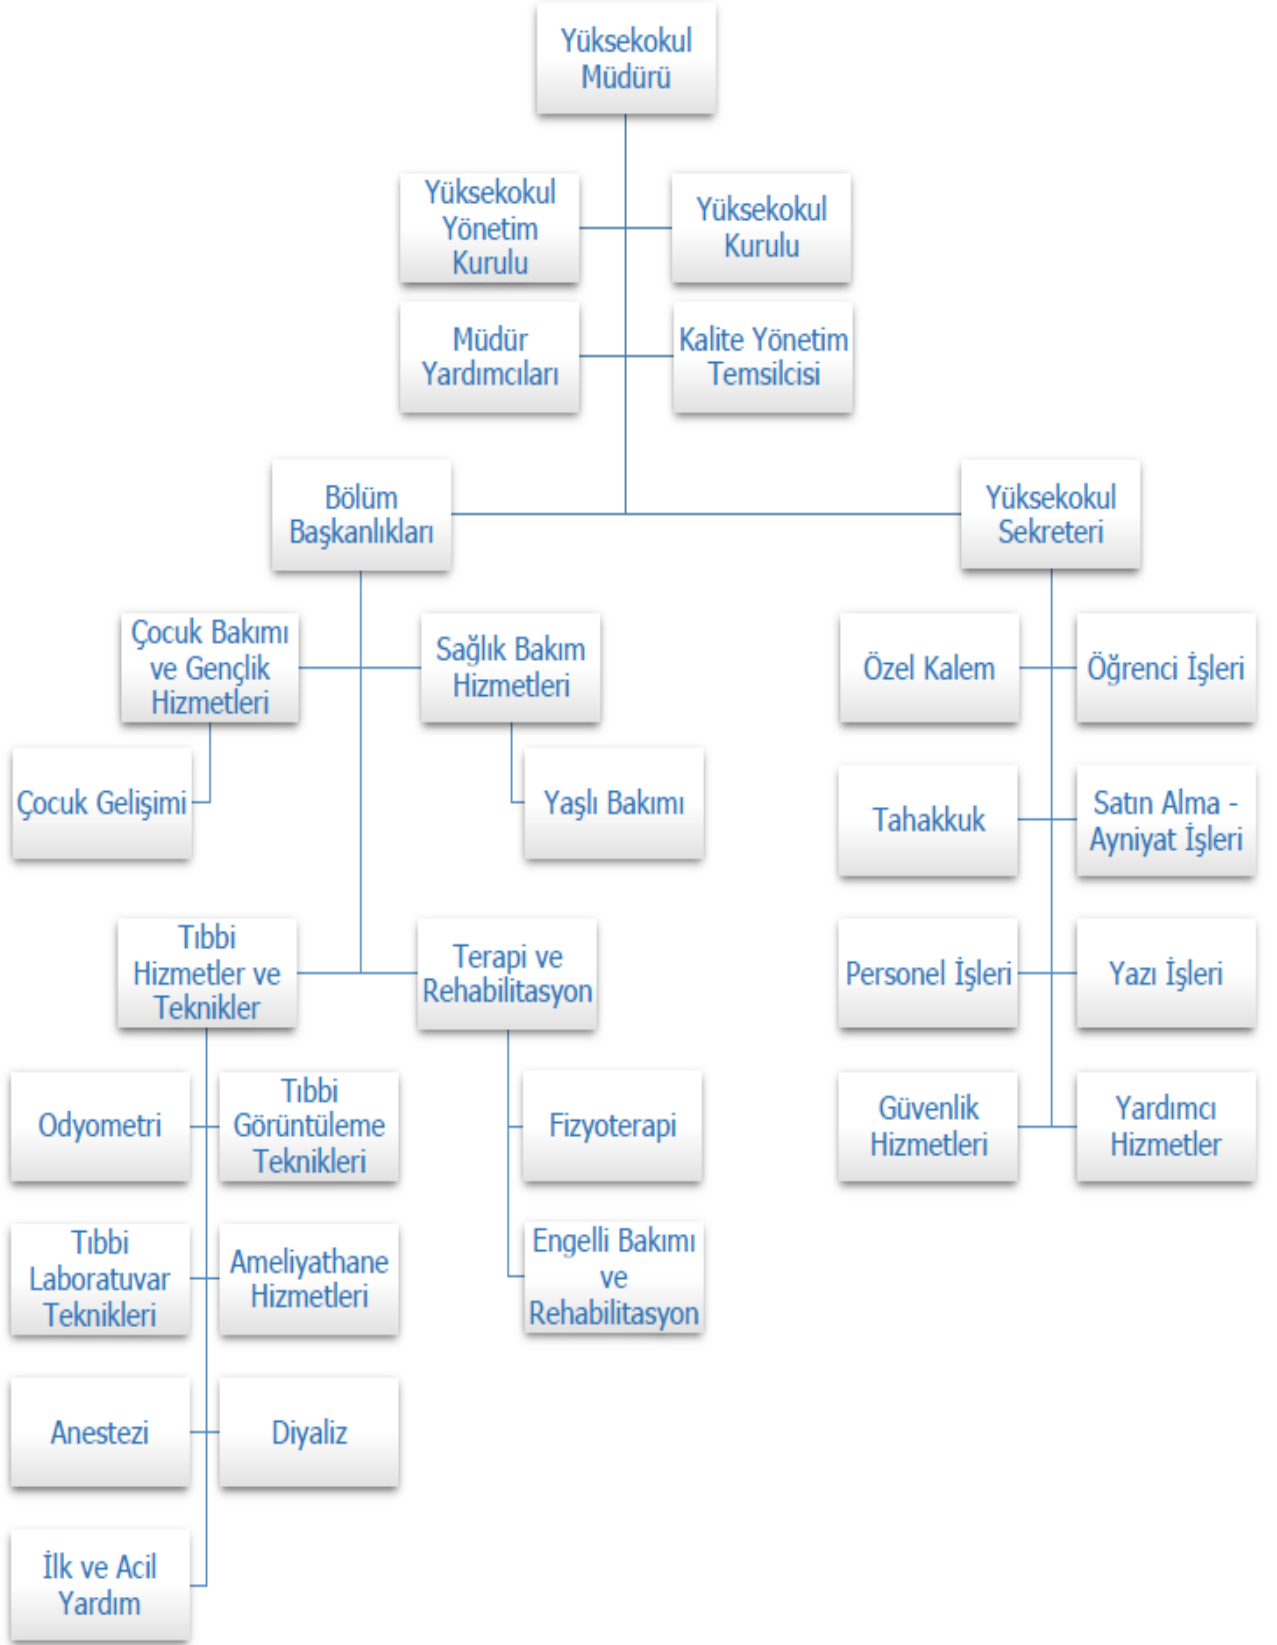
Yüksekokul Müdürü

Yüksekokul Yönetim Kurulu

Yüksekokul Kurulu

Müdür Yardımcıları

Kalite Yönetim Temsilcisi

Bölüm Başkanlıkları

Yüksekokul Sekreteri

Çocuk Bakımı ve Gençlik Hizmetleri

Sağlık Bakım Hizmetleri

Çocuk Gelişimi

Yaşlı Bakımı

Tıbbi Hizmetler ve Teknikler

Terapi ve Rehabilitasyon

Odyometri

Tıbbi Görüntüleme Teknikleri

Fizyoterapi

Tıbbi Laboratuvar Teknikleri

Ameliyathane Hizmetleri

Engelli Bakımı ve Rehabilitasyon

Anestezi

Diyaliz

İlk ve Acil Yardım

Özel Kalem

Öğrenci İşleri

Tahakkuk

Satın Alma - Ayniyat İşleri

Personel İşleri

Yazı İşleri

Güvenlik Hizmetleri

Yardımcı Hizmetler